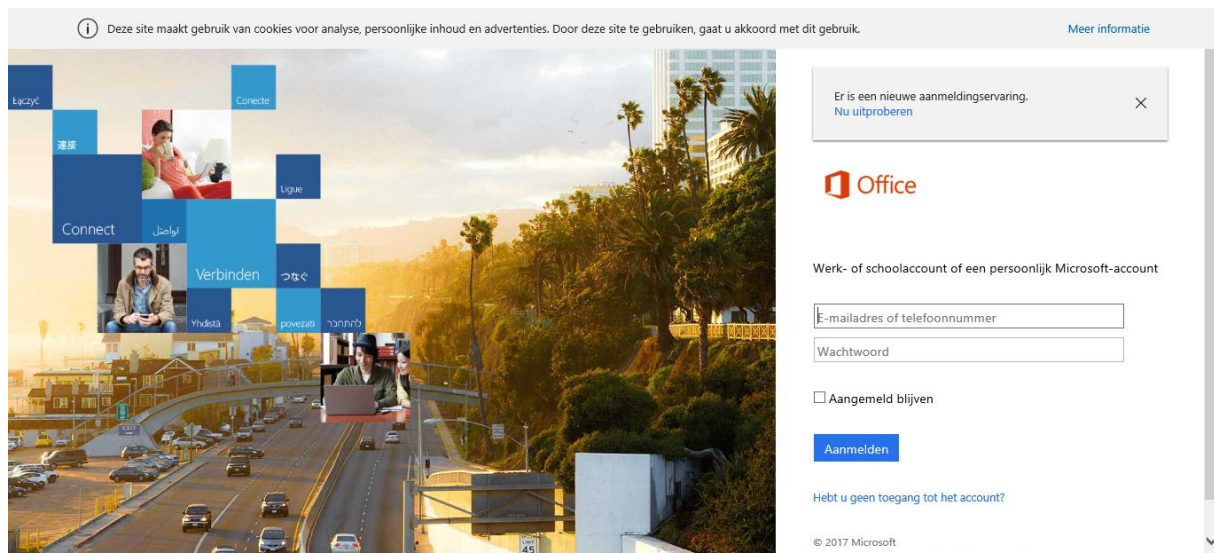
Deze site maakt gebruik van cookies voor analyse, persoonlijke inhoud en advertenties. Door deze site te gebruiken, gaat u akkoord met dit gebruik.

Meer informatie

Łączyć

連接

Conecte

Ligue

Connect

تواصل

Verbinden

つなぐ

Yhdistä

povezati

להתחבר

Er is een nieuwe aanmeldingservaring.
Nu uitproberen

Office

Werk- of schoolaccount of een persoonlijk Microsoft-account

E-mailadres of telefoonnummer

Wachtwoord

Aangemeld blijven

Aanmelden

Hebt u geen toegang tot het account?

© 2017 Microsoft